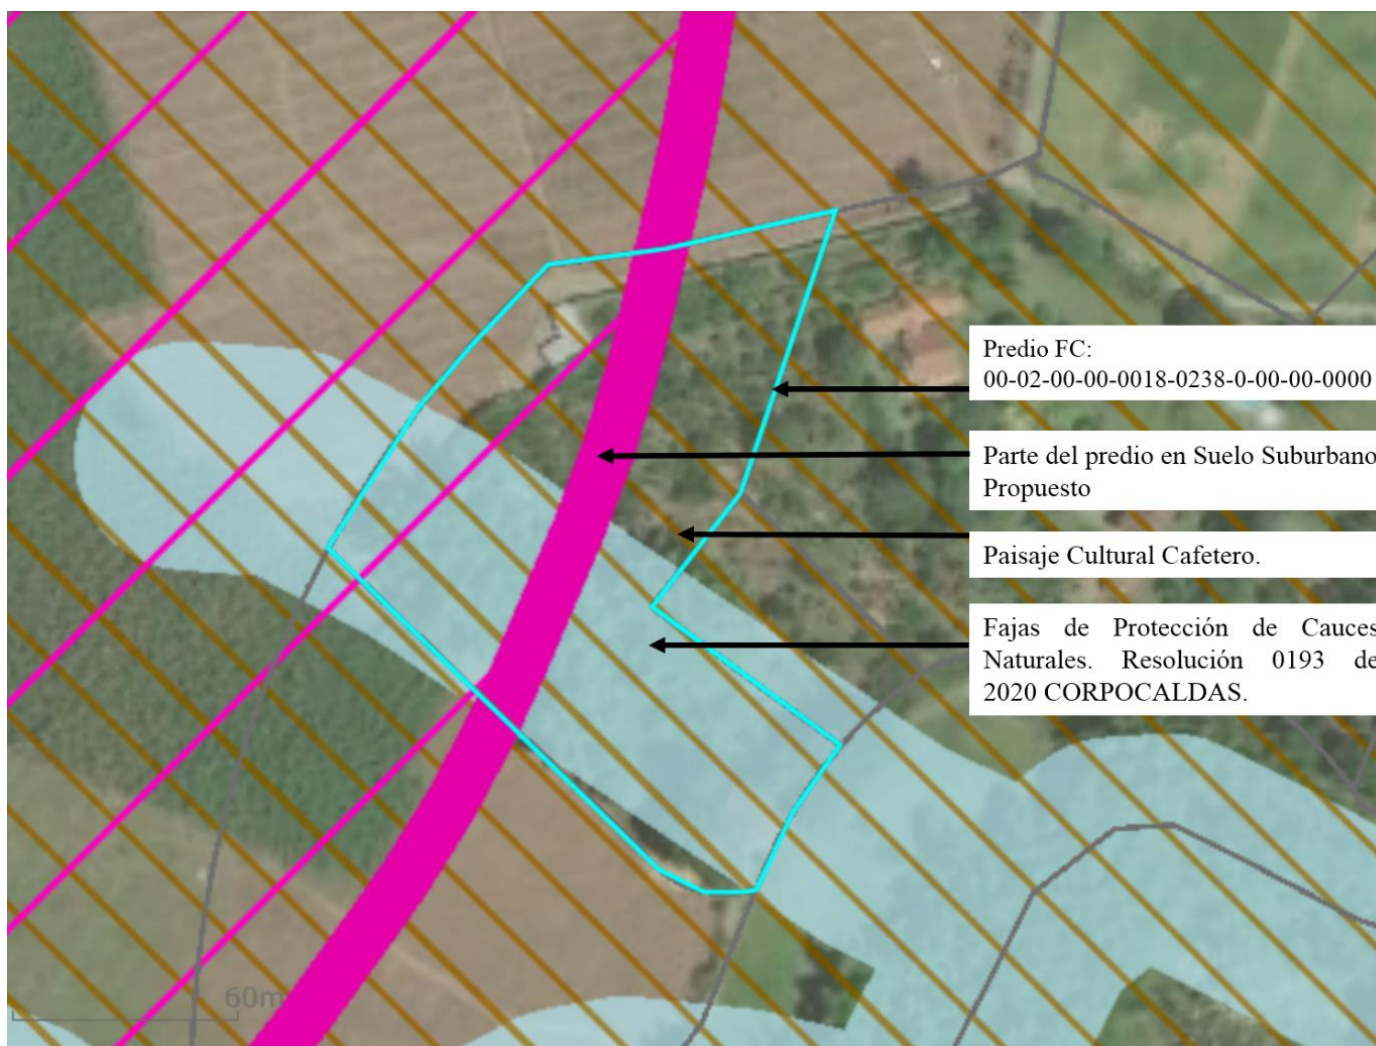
Predio FC:
00-02-00-00-0018-0238-0-00-00-0000

Parte del predio en Suelo Suburbano Propuesto

Paisaje Cultural Cafetero.

Fajas de Protección de Cauces Naturales. Resolución 0193 de 2020 CORPOCALDAS.

60m